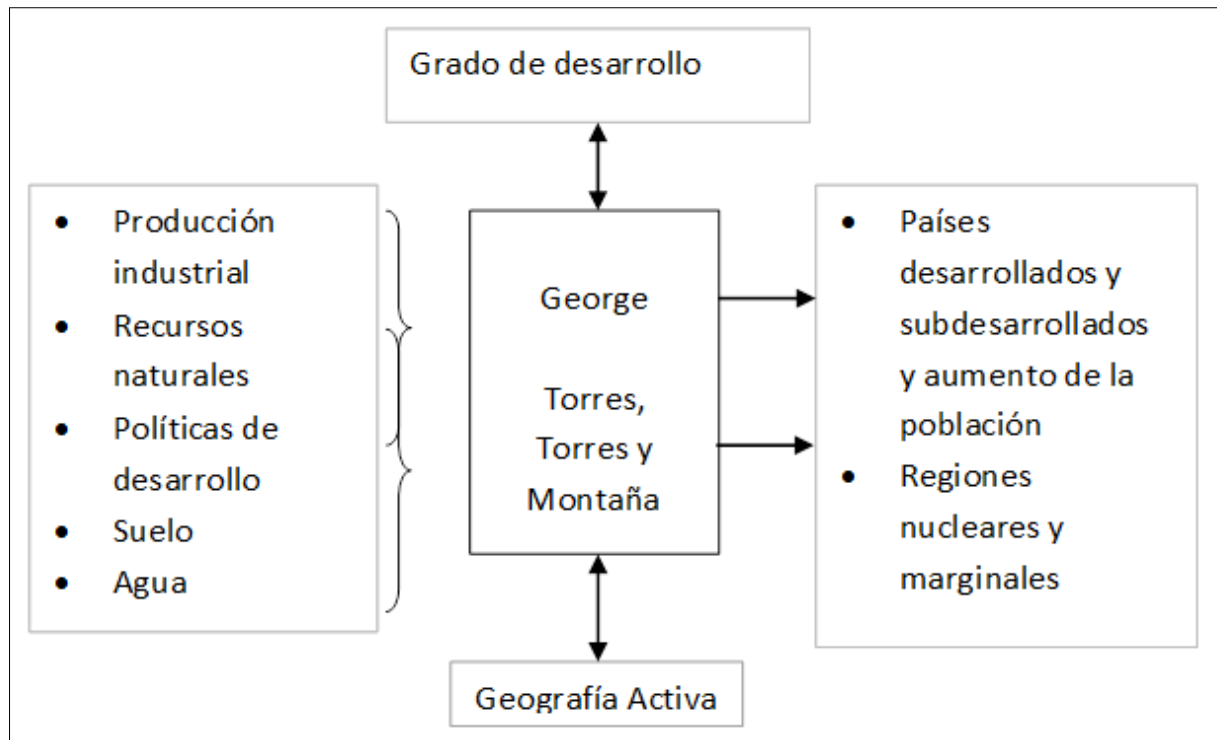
Grado de desarrollo

- Producción industrial
- Recursos naturales
- Políticas de desarrollo
- Suelo
- Agua

George

Torres, Torres y Montaña

- Países desarrollados y subdesarrollados y aumento de la población
- Regiones nucleares y marginales

Geografía Activa